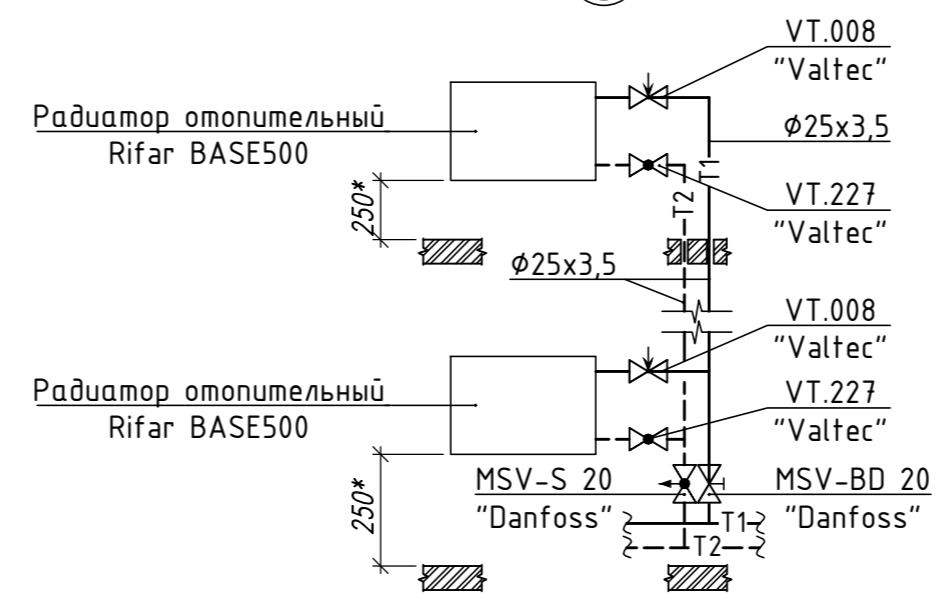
VT.008
"Valtec"
Радиатор отопительный
Rifar BASE500
Ø25x3,5
T1
T2
250*
VT.227
"Valtec"
Ø25x3,5
VT.008
"Valtec"
Радиатор отопительный
Rifar BASE500
VT.227
"Valtec"
250*
MSV-S 20
"Danfoss"
MSV-BD 20
"Danfoss"
T1
T2